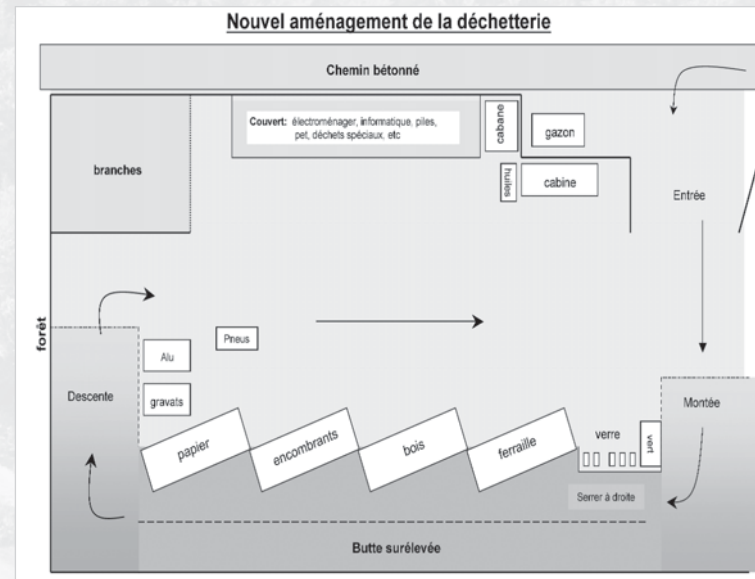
Nouvel aménagement de la déchetterie

Chemin bétonné

Couvert: électroménager, informatique, piles, pet, déchets spéciaux, etc

cabane

gazon

huiles

cabine

branches

Entrée

forêt

Pneus

Alu

gravats

Descente

papier

encombrants

bois

ferraille

verre

vert

Montée

Serrer à droite

Butte surélevée